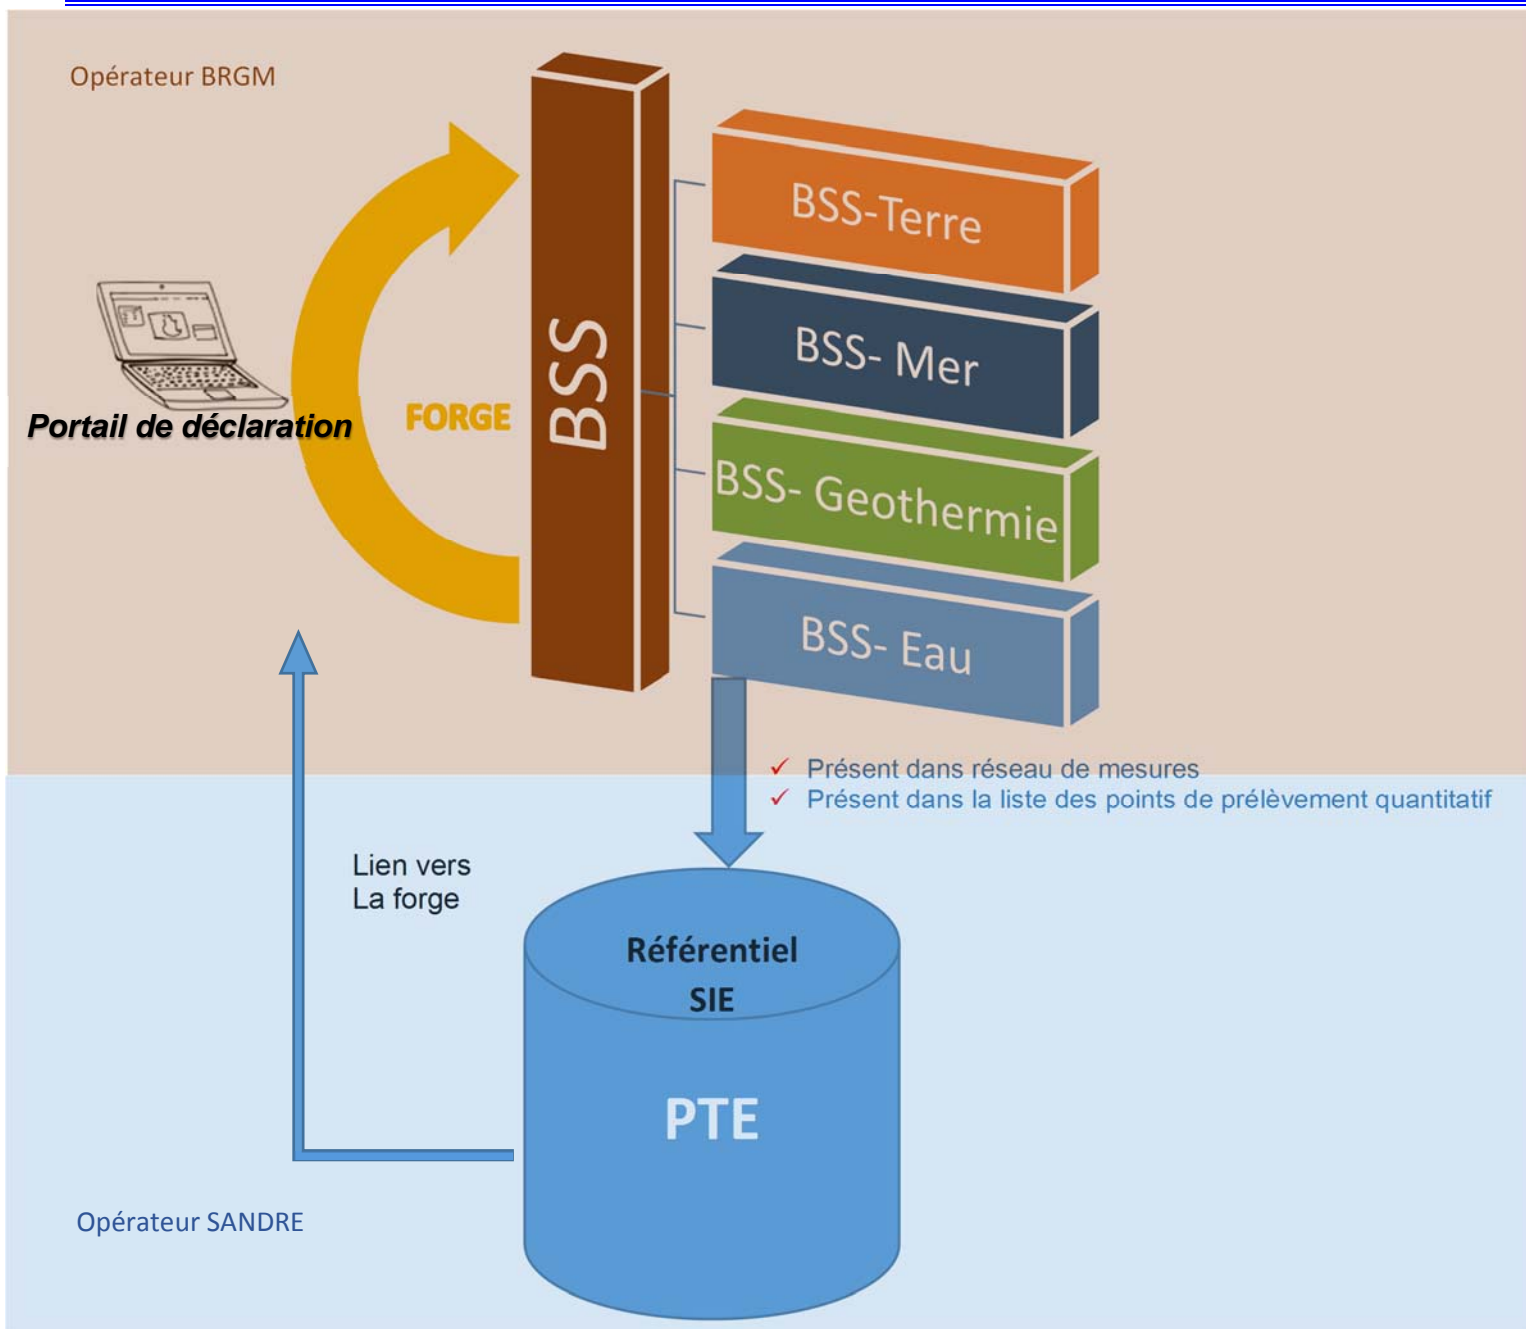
Opérateur BRGM

Portail de déclaration

FORGE

BSS

BSS-Terre

BSS- Mer

BSS- Geothermie

BSS- Eau

✓ Présent dans réseau de mesures
✓ Présent dans la liste des points de prélèvement quantitatif

Lien vers
La forge

Référentiel
SIE

PTE

Opérateur SANDRE